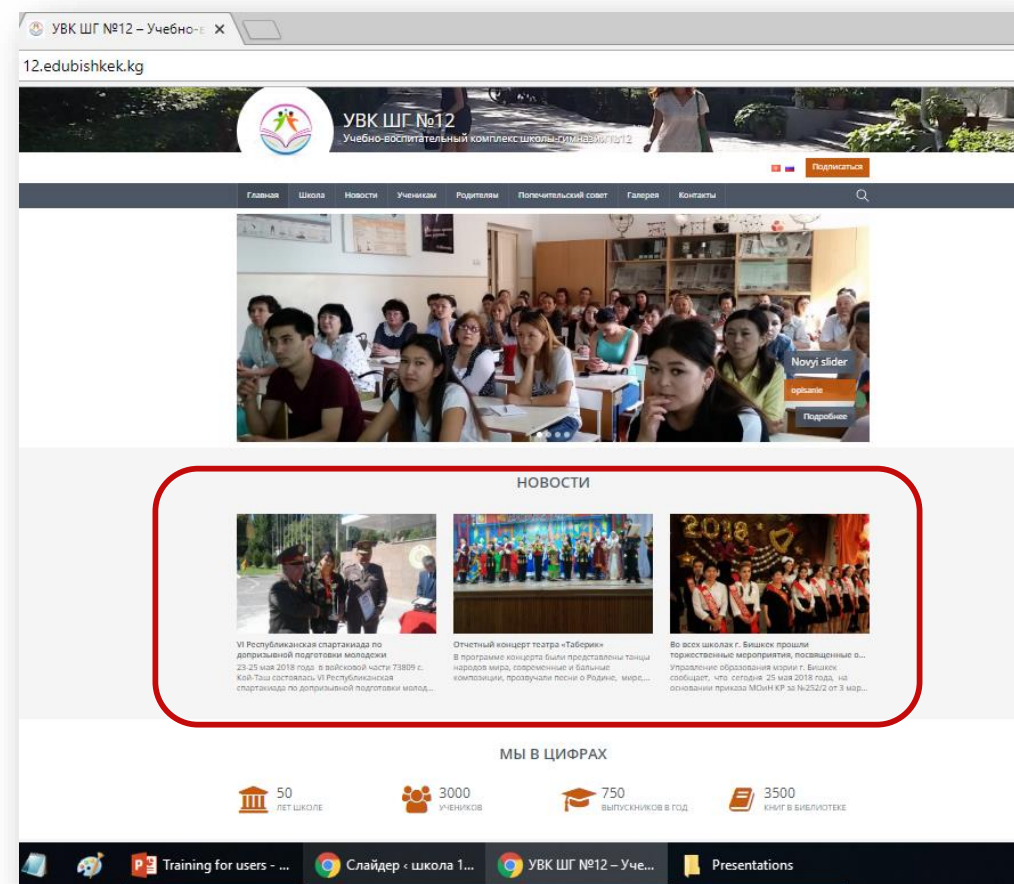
УВК ШГ №12 – Учебно-в ×

12.edubishkek.kg

УВК ШГ №12
Учебно-воспитательный комплекс школы-гимназии №12

Подписаться

Главная Школа Новости Ученикам Родителям Попечительский совет Галерея Контакты

Novyi slider
opisanie
Подробнее

НОВОСТИ

VI Республиканская спартакиада по допризывной подготовки молодежи
23-25 мая 2018 года в войсковой части 73809 с. Кой-Таш состоялась VI Республиканская спартакиада по допризывной подготовки молод...

Отчетный концерт театра «Таберик»
В программе концерта были представлены танцы народов мира, современные и бальные композиции, прозвучали песни о Родине, мире,...

Во всех школах г. Бишкек прошли торжественные мероприятия, посвященные о...
Управление образования мэрии г. Бишкек сообщает, что сегодня 25 мая 2018 года, на основании приказа МОиН КР за №252/2 от 3 мар...

МЫ В ЦИФРАХ

50 ЛЕТ ШКОЛЕ
3000 УЧЕНИКОВ
750 ВЫПУСКНИКОВ В ГОД
3500 КНИГ В БИБЛИОТЕКЕ

Training for users - ...
Слайдер ‹ школа 1...
УВК ШГ №12 – Уче...
Presentations